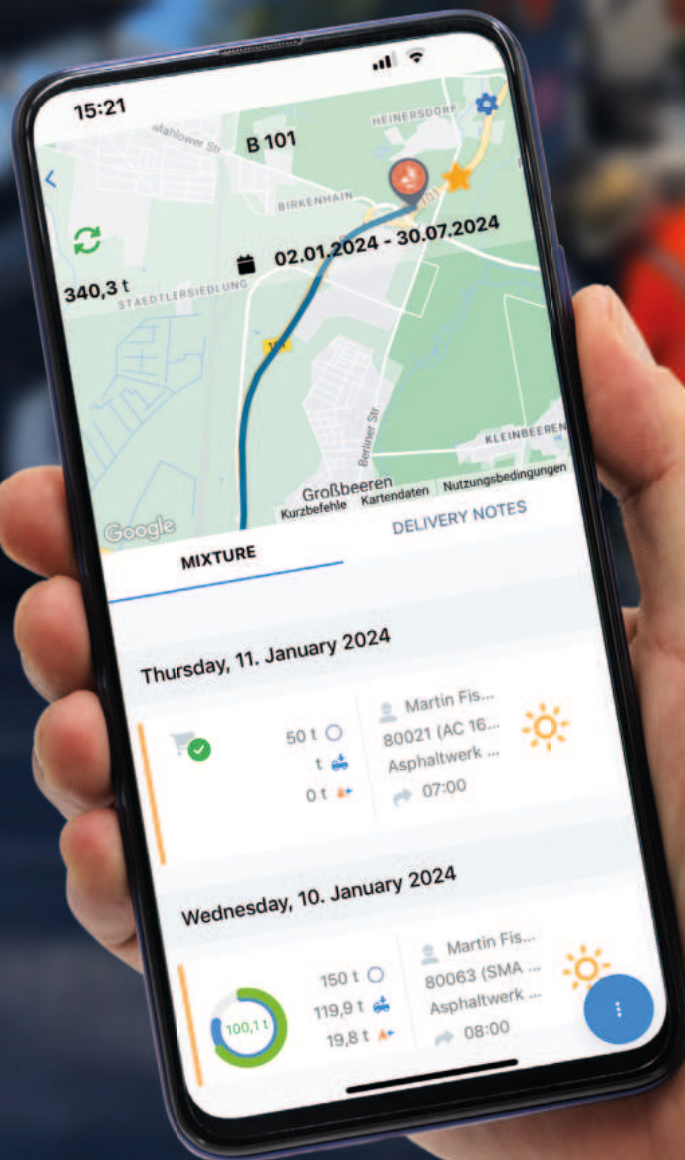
15:21

B 101

Mahlower Str

HEINERSDORF

BIRKENHAIN

101

02.01.2024 - 30.07.2024

340,3 t

STAEDTLERSIEDLUNG

101

Berliner Str

KLEINBEEREN

Großbeeren

Kurzbefehle Kartendaten Nutzungsbedingungen

Google

MIXTURE

DELIVERY NOTES

Thursday, 11. January 2024

50 t

t

0 t

Martin Fis...

80021 (AC 16...

Asphaltwerk ...

07:00

Wednesday, 10. January 2024

100,1 t

150 t

119,9 t

19,8 t

Martin Fis...

80063 (SMA ...

Asphaltwerk ...

08:00